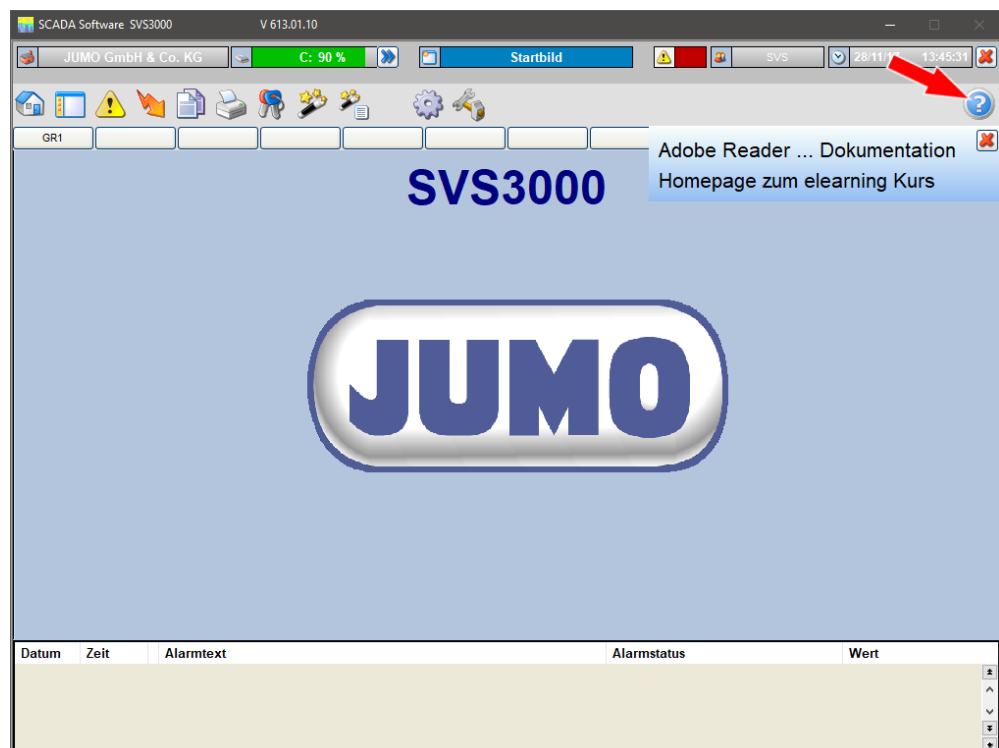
SCADA Software SVS3000 V 613.01.10

JUMO GmbH & Co. KG C: 90 % Startbild SVS 28/11/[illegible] 13:45:31

GR1

Adobe Reader ... Dokumentation
Homepage zum elearning Kurs

SVS3000

JUMO

| Datum | Zeit | Alarmtext | Alarmstatus | Wert |
|---|---|---|---|---|